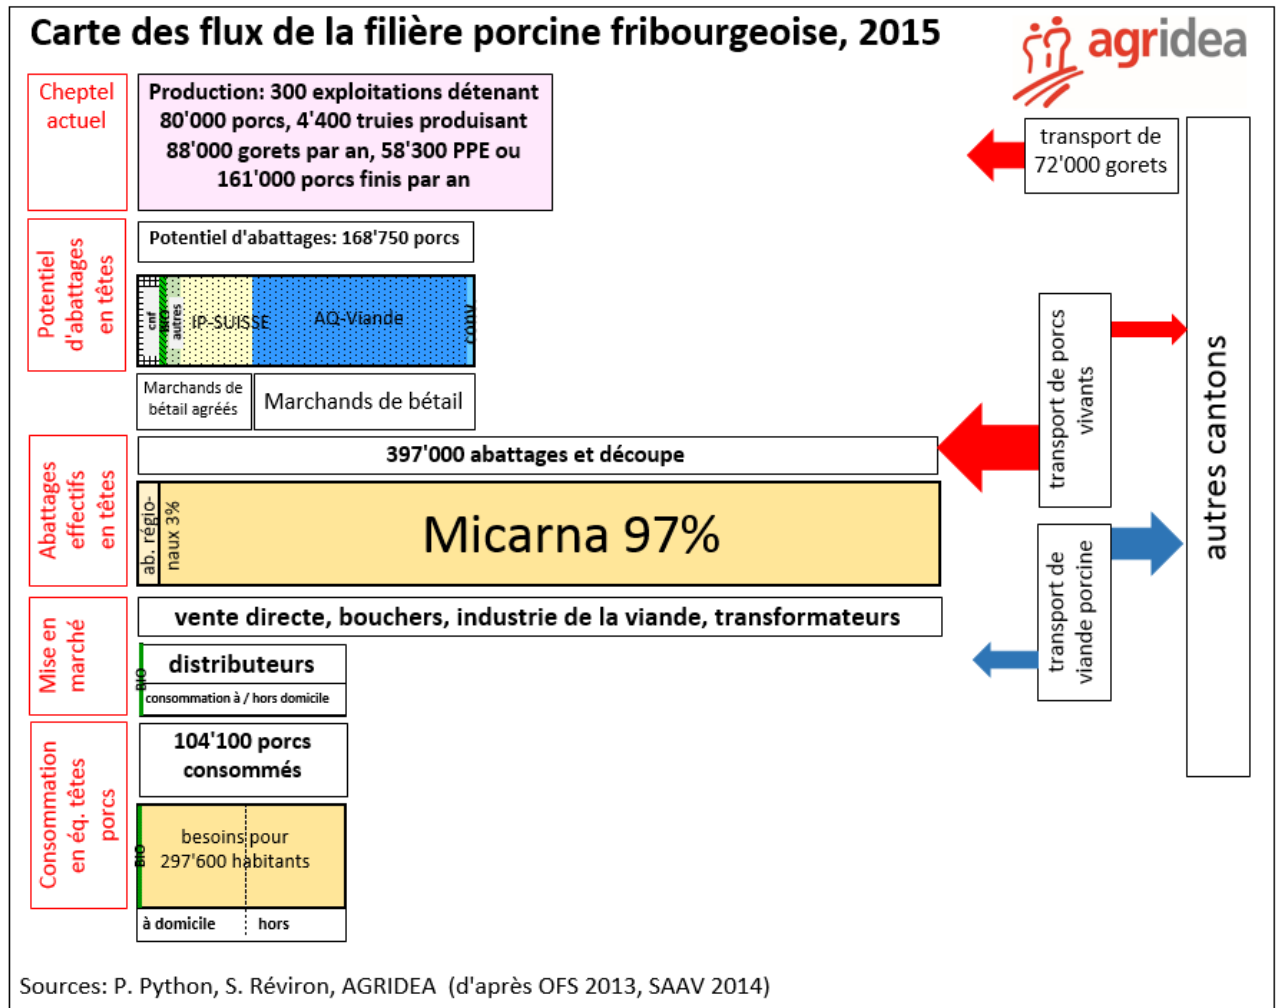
Carte des flux de la filière porcine fribourgeoise, 2015

agridea

Cheptel actuel

Production: 300 exploitations détenant 80'000 porcs, 4'400 truies produisant 88'000 gorets par an, 58'300 PPE ou 161'000 porcs finis par an

transport de 72'000 gorets

Potentiel d'abattages en têtes

Potentiel d'abattages: 168'750 porcs

cnf BIO autres IP-SUISSE AQ-Viande COOP

Marchands de bétail agréés

Marchands de bétail

transport de porcs vivants

autres cantons

Abattages effectifs en têtes

397'000 abattages et découpe

ab. régionaux 3%

Micarna 97%

transport de viande porcine

Mise en marché

vente directe, bouchers, industrie de la viande, transformateurs

BIO

distributeurs

consommation à / hors domicile

Consommation en éq. têtes porcs

104'100 porcs consommés

BIO

besoins pour 297'600 habitants

à domicile

hors

Sources: P. Python, S. Réviron, AGRIDEA (d'après OFS 2013, SAAV 2014)